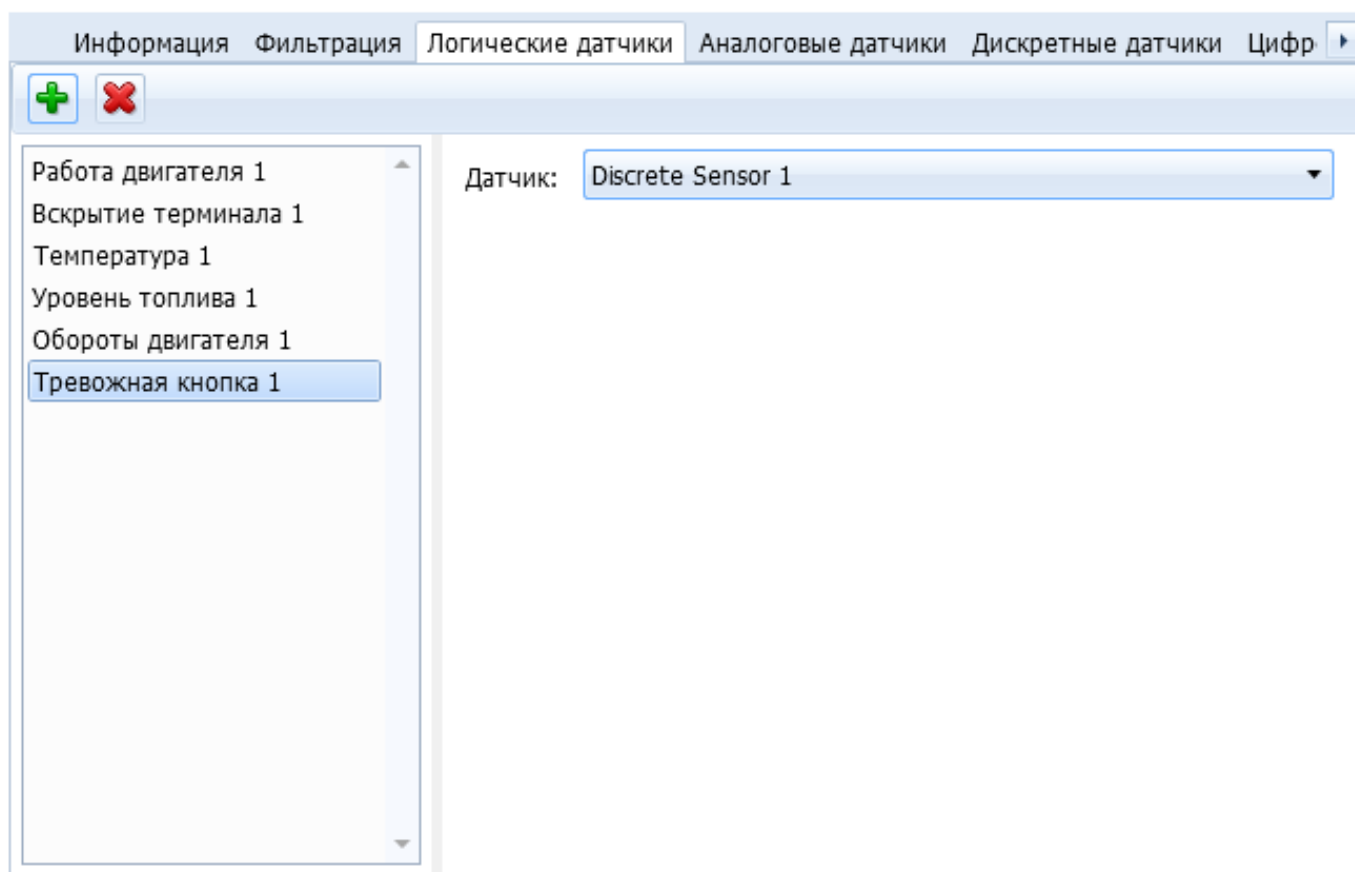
Информация Фильтрация Логические датчики Аналоговые датчики Дискретные датчики Цифр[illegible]

Работа двигателя 1
Вскрытие терминала 1
Температура 1
Уровень топлива 1
Обороты двигателя 1
Тревожная кнопка 1

Датчик: Discrete Sensor 1